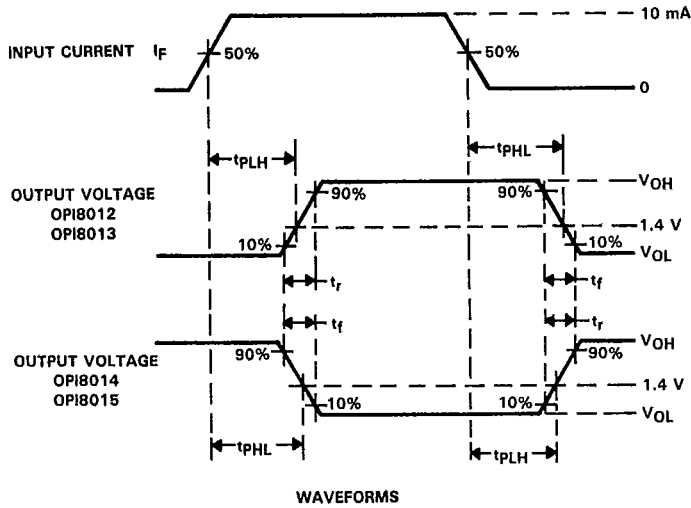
INPUT CURRENT $I_F$

50%

50%

10 mA

0

$t_{PLH}$

$t_{PHL}$

OUTPUT VOLTAGE
OPI8012
OPI8013

90%

90%

10%

10%

$V_{OH}$

1.4 V

$V_{OL}$

$t_r$

$t_f$

$t_f$

$t_r$

OUTPUT VOLTAGE
OPI8014
OPI8015

90%

90%

10%

10%

$V_{OH}$

1.4 V

$V_{OL}$

$t_{PHL}$

$t_{PLH}$

WAVEFORMS